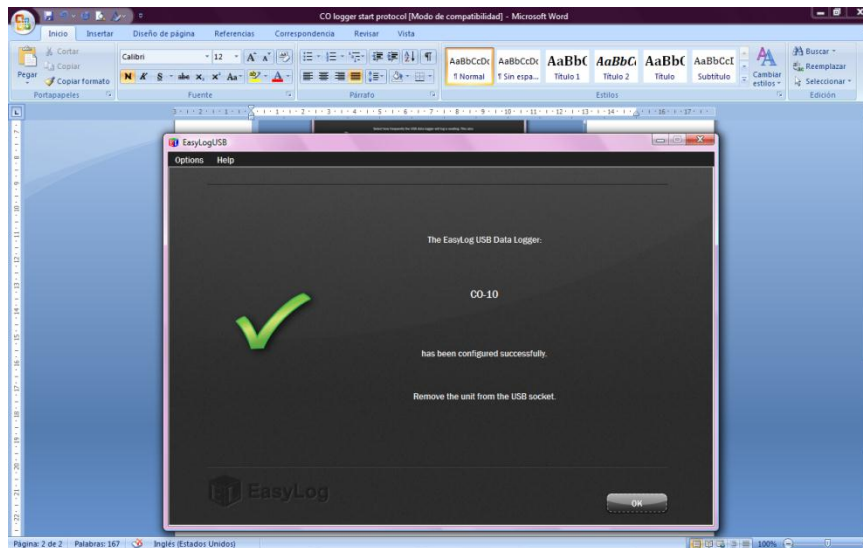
CO logger start protocol [Modo de compatibilidad] - Microsoft Word

Inicio Insertar Diseño de página Referencias Correspondencia Revisar Vista

Cortar
Copiar
Pegar
Copiar formato
Portapapeles

Calibri 12
Fuente

Párrafo

AaBbCcDc ¶ Normal
AaBbCcDc ¶ Sin espa...
AaBbC Título 1
AaBbC Título 2
AaBbC Título
AaBbCcI Subtítulo
Cambiar estilos
Estilos

Buscar
Reemplazar
Seleccionar
Edición

EasyLogUSB
Options Help

The EasyLog USB Data Logger:

CO-10

has been configured successfully.

Remove the unit from the USB socket.

EasyLog

OK

Página: 2 de 2 Palabras: 167 Inglés (Estados Unidos) 100%